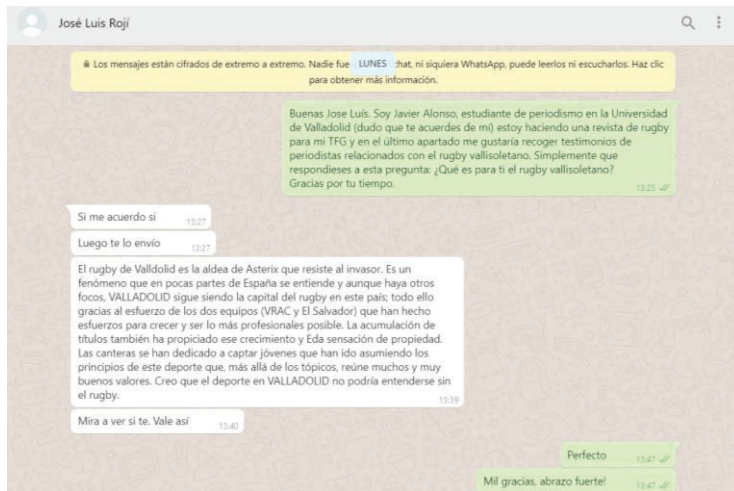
José Luis Rojí

🔒 Los mensajes están cifrados de extremo a extremo. Nadie fue LUNES chat, ni siquiera WhatsApp, puede leerlos ni escucharlos. Haz clic para obtener más información.

Buenas Jose Luís. Soy Javier Alonso, estudiante de periodismo en la Universidad de Valladolid (dudo que te acuerdes de mi) estoy haciendo una revista de rugby para mi TFG y en el último apartado me gustaría recoger testimonios de periodistas relacionados con el rugby vallisoletano. Simplemente que respondieses a esta pregunta: ¿Qué es para ti el rugby vallisoletano? Gracias por tu tiempo. 13:25

Si me acuerdo sí 13:27

Luego te lo envío 13:27

El rugby de Valldolid es la aldea de Asterix que resiste al invasor. Es un fenómeno que en pocas partes de España se entiende y aunque haya otros focos, VALLADOLID sigue siendo la capital del rugby en este país; todo ello gracias al esfuerzo de los dos equipos (VRAC y El Salvador) que han hecho esfuerzos para crecer y ser lo más profesionales posible. La acumulación de títulos también ha propiciado ese crecimiento y Eda sensación de propiedad. Las canteras se han dedicado a captar jóvenes que han ido asumiendo los principios de este deporte que, más allá de los tópicos, reúne muchos y muy buenos valores. Creo que el deporte en VALLADOLID no podría entenderse sin el rugby. 13:39

Mira a ver si te. Vale así 13:40

Perfecto 13:47

Mil gracias, abrazo fuerte! 13:47